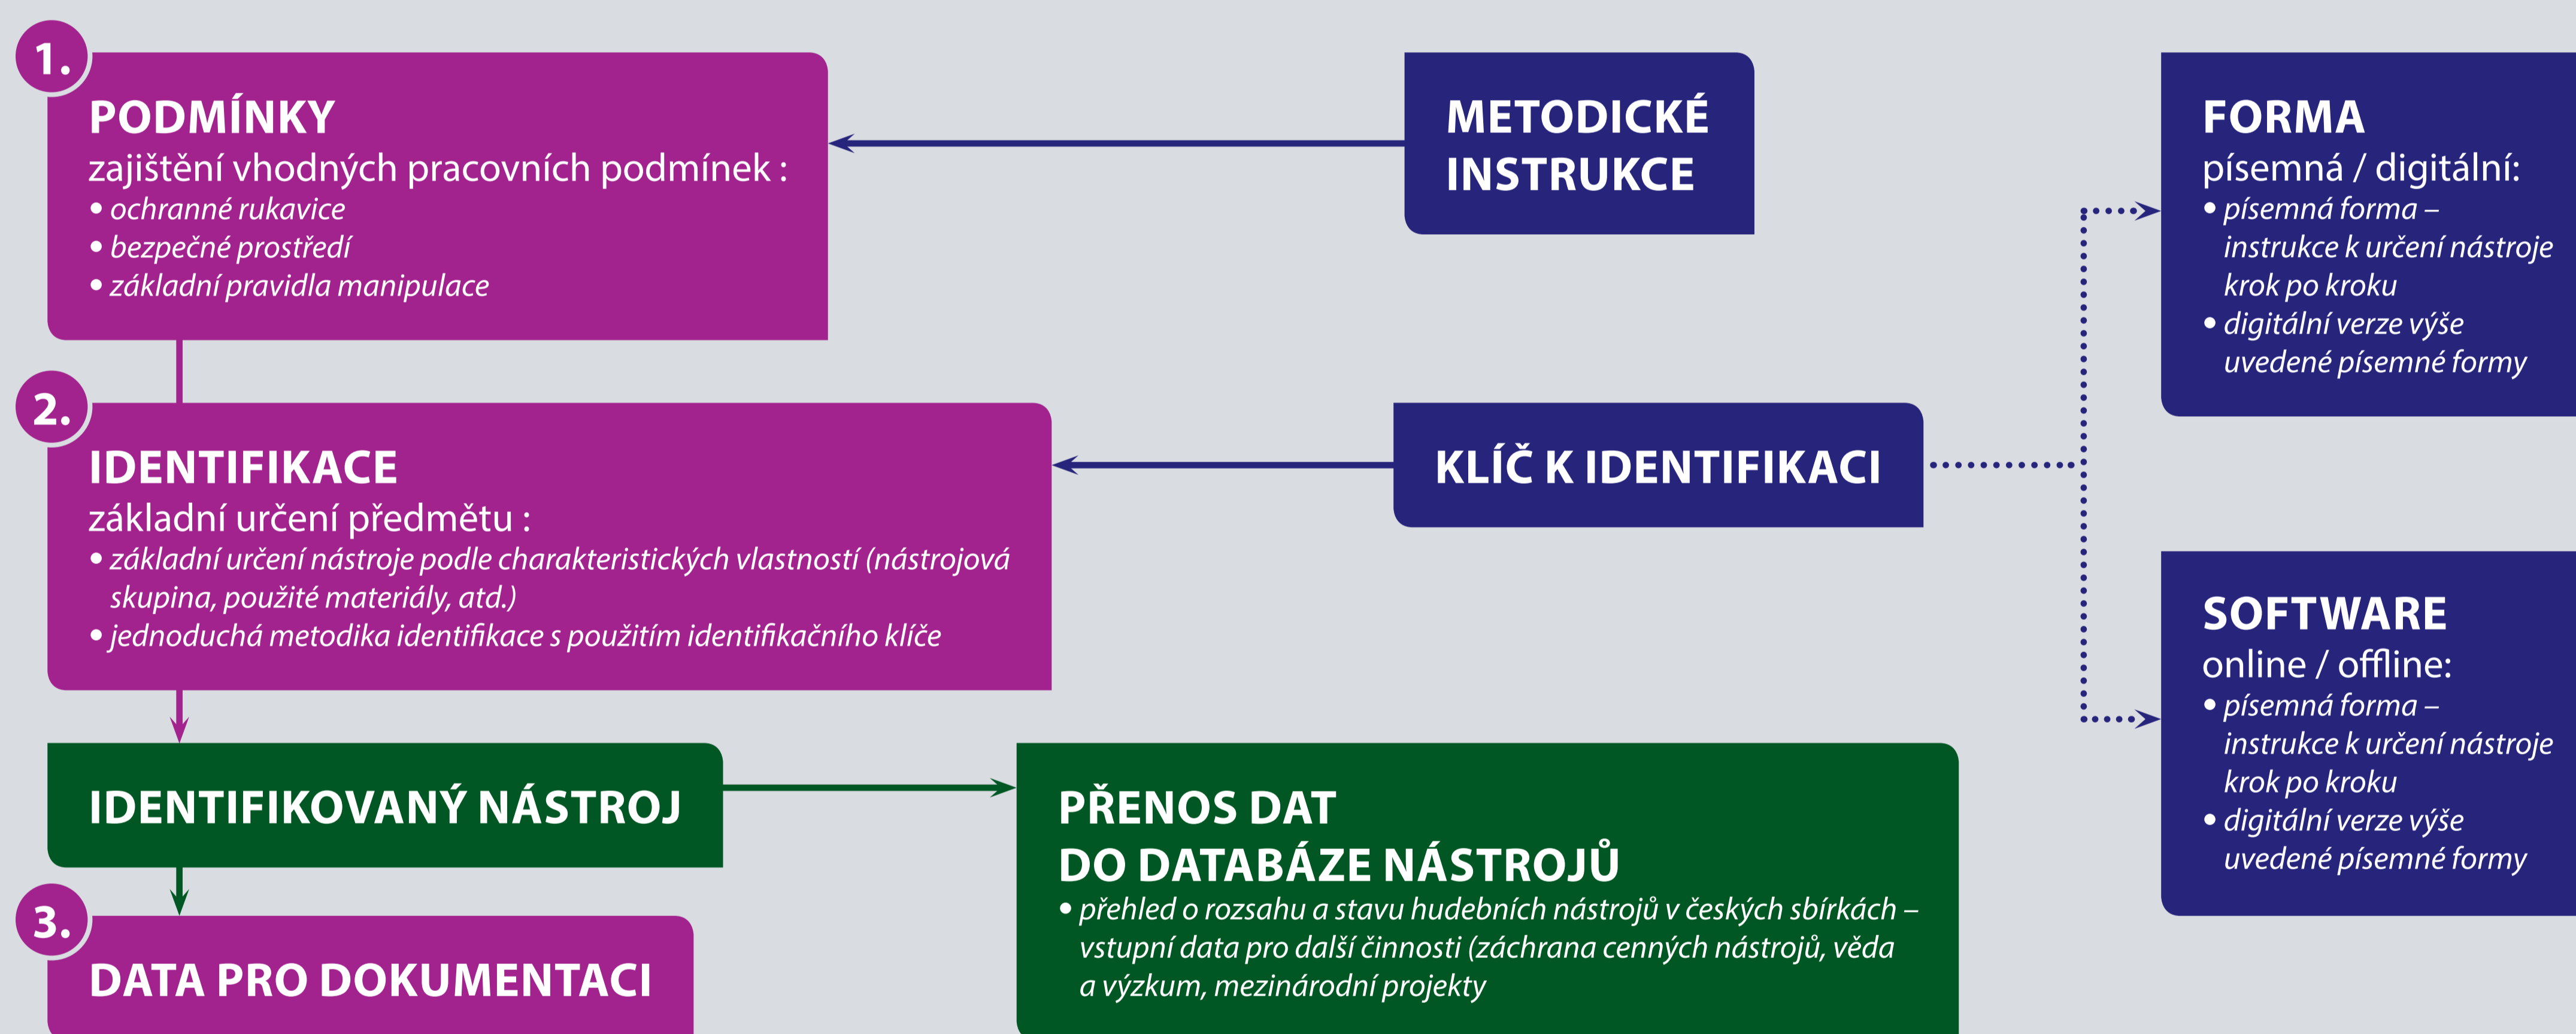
1.

PODMÍNKY
zajištění vhodných pracovních podmínek :
• ochranné rukavice
• bezpečné prostředí
• základní pravidla manipulace

METODICKÉ INSTRUKCE

FORMA
písemná / digitální:
• písemná forma – instrukce k určení nástroje krok po kroku
• digitální verze výše uvedené písemné formy

2.

IDENTIFIKACE
základní určení předmětu :
• základní určení nástroje podle charakteristických vlastností (nástrojová skupina, použité materiály, atd.)
• jednoduchá metodika identifikace s použitím identifikačního klíče

KLÍČ K IDENTIFIKACI

SOFTWARE
online / offline:
• písemná forma – instrukce k určení nástroje krok po kroku
• digitální verze výše uvedené písemné formy

IDENTIFIKOVANÝ NÁSTROJ

PŘENOS DAT
DO DATABÁZE NÁSTROJŮ
• přehled o rozsahu a stavu hudebních nástrojů v českých sbírkách – vstupní data pro další činnosti (záchrana cenných nástrojů, věda a výzkum, mezinárodní projekty

3.

DATA PRO DOKUMENTACI